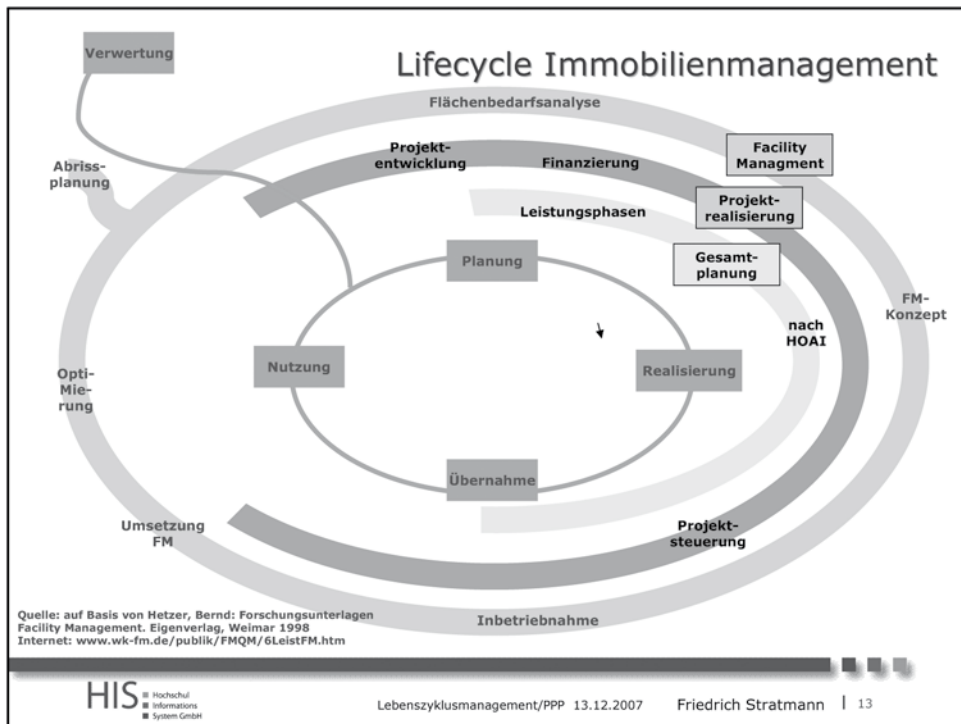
Verwertung

Lifecycle Immobilienmanagement

Flächenbedarfsanalyse

Abriss-planung

Projekt-entwicklung

Finanzierung

Facility Managment

Projekt-realisierung

Leistungsphasen

Gesamt-planung

Planung

FM-Konzept

nach HOAI

Nutzung

Realisierung

Opti-Mie-rung

Übernahme

Umsetzung FM

Projekt-steuerung

Quelle: auf Basis von Hetzer, Bernd: Forschungsunterlagen Facility Management. Eigenverlag, Weimar 1998
Internet: www.wk-fm.de/publik/FMQM/6LeistFM.htm

Inbetriebnahme

HIS Hochschul Informations System GmbH

Lebenszyklusmanagement/PPP 13.12.2007

Friedrich Stratmann | 13